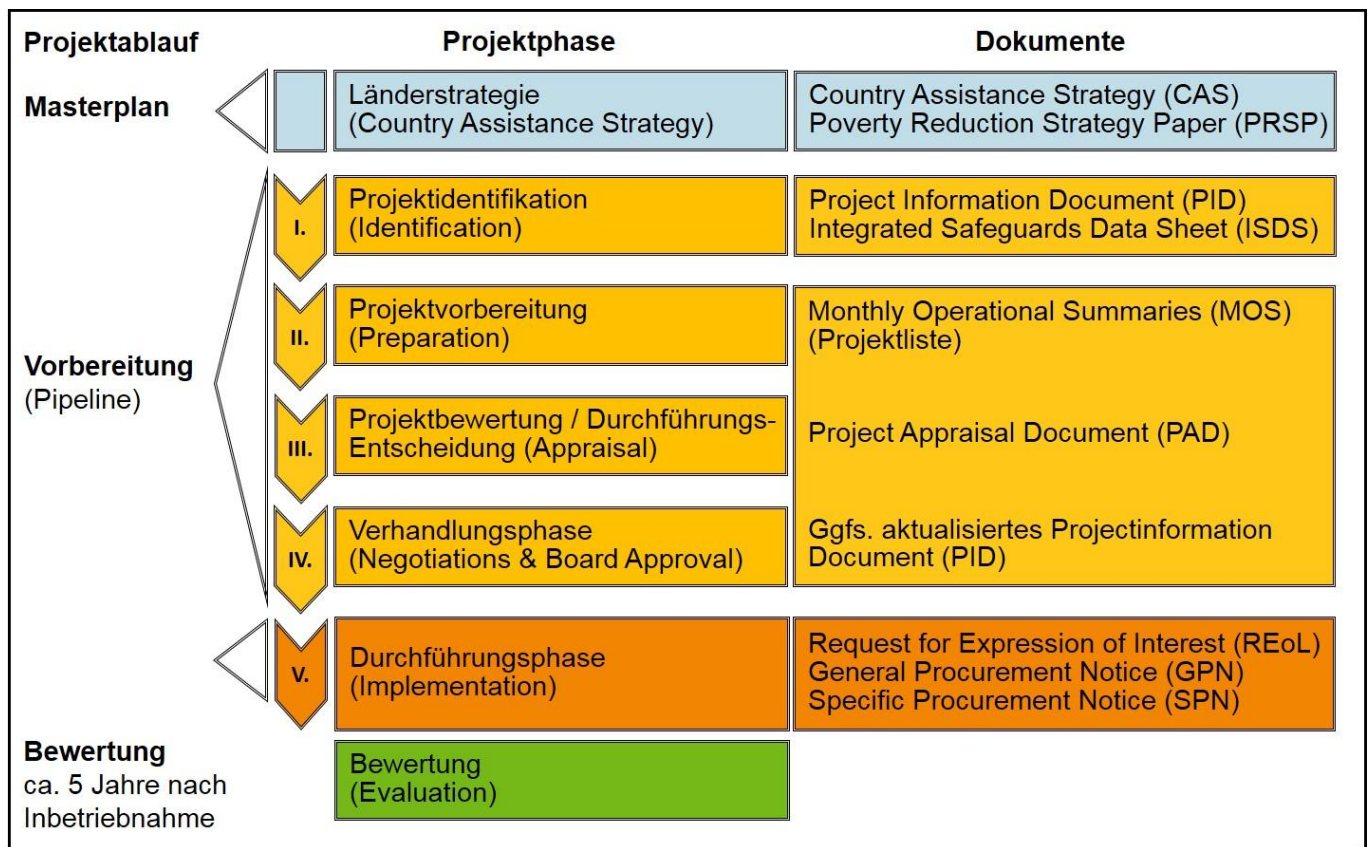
| Projektablauf | | Projektphase | Dokumente |
|---|---|---|---|
| **Masterplan** | | Länderstrategie (Country Assistance Strategy) | Country Assistance Strategy (CAS) Poverty Reduction Strategy Paper (PRSP) |
| **Vorbereitung** (Pipeline) | I. | Projektidentifikation (Identification) | Project Information Document (PID) Integrated Safeguards Data Sheet (ISDS) |
| | II. | Projektvorbereitung (Preparation) | Monthly Operational Summaries (MOS) (Projektliste) |
| | III. | Projektbewertung / Durchführungs-Entscheidung (Appraisal) | Project Appraisal Document (PAD) |
| | IV. | Verhandlungsphase (Negotiations & Board Approval) | Ggfs. aktualisiertes Projectinformation Document (PID) |
| | V. | Durchführungsphase (Implementation) | Request for Expression of Interest (REoL) General Procurement Notice (GPN) Specific Procurement Notice (SPN) |
| **Bewertung** ca. 5 Jahre nach Inbetriebnahme | | Bewertung (Evaluation) | |